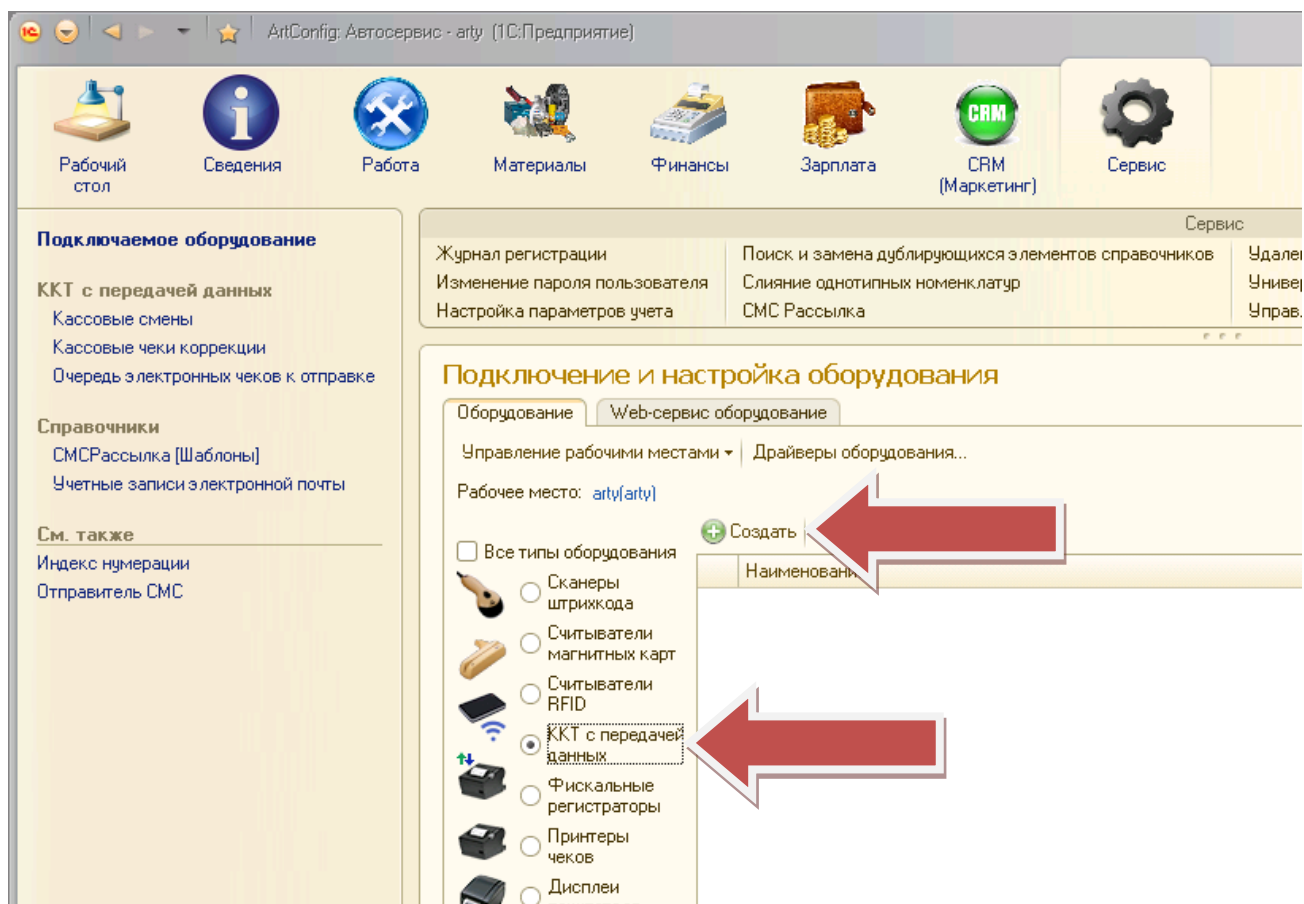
ArtConfig: Автосервис - arty (1С:Предприятие)

Рабочий стол
Сведения
Работа
Материалы
Финансы
Зарплата
CRM
CRM (Маркетинг)
Сервис

Подключаемое оборудование

ККТ с передачей данных
Кассовые смены
Кассовые чеки коррекции
Очередь электронных чеков к отправке

Справочники
СМСРассылка [Шаблоны]
Учетные записи электронной почты

См. также
Индекс нумерации
Отправитель СМС

Сервис
Журнал регистрации
Изменение пароля пользователя
Настройка параметров учета
Поиск и замена дублирующихся элементов справочников
Слияние однотипных номенклатур
СМС Рассылка
Удале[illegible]
Униве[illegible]
Управ.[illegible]

Подключение и настройка оборудования
Оборудование
Web-сервис оборудование
Управление рабочими местами
Драйверы оборудования...
Рабочее место: arty(arty)
Создать
Все типы оборудования
Наименовани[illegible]
Сканеры штрихкода
Считыватели магнитных карт
Считыватели RFID
ККТ с передачей данных
Фискальные регистраторы
Принтеры чеков
Дисплеи